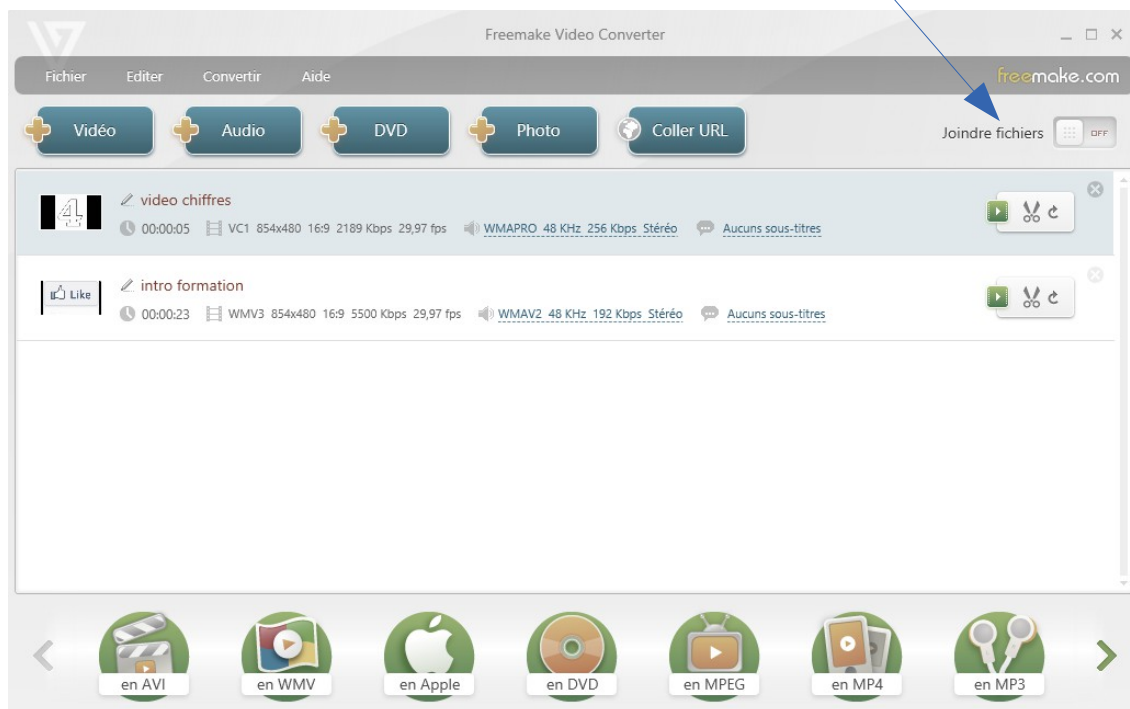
Freemake Video Converter

Fichier Editer Convertir Aide

freemake.com

Vidéo Audio DVD Photo Coller URL

Joindre fichiers OFF

video chiffres

00:00:05 VC1 854x480 16:9 2189 Kbps 29,97 fps WMAPRO 48 KHz 256 Kbps Stéréo Aucuns sous-titres

Like

intro formation

00:00:23 WMV3 854x480 16:9 5500 Kbps 29,97 fps WMAV2 48 KHz 192 Kbps Stéréo Aucuns sous-titres

en AVI en WMV en Apple en DVD en MPEG en MP4 en MP3